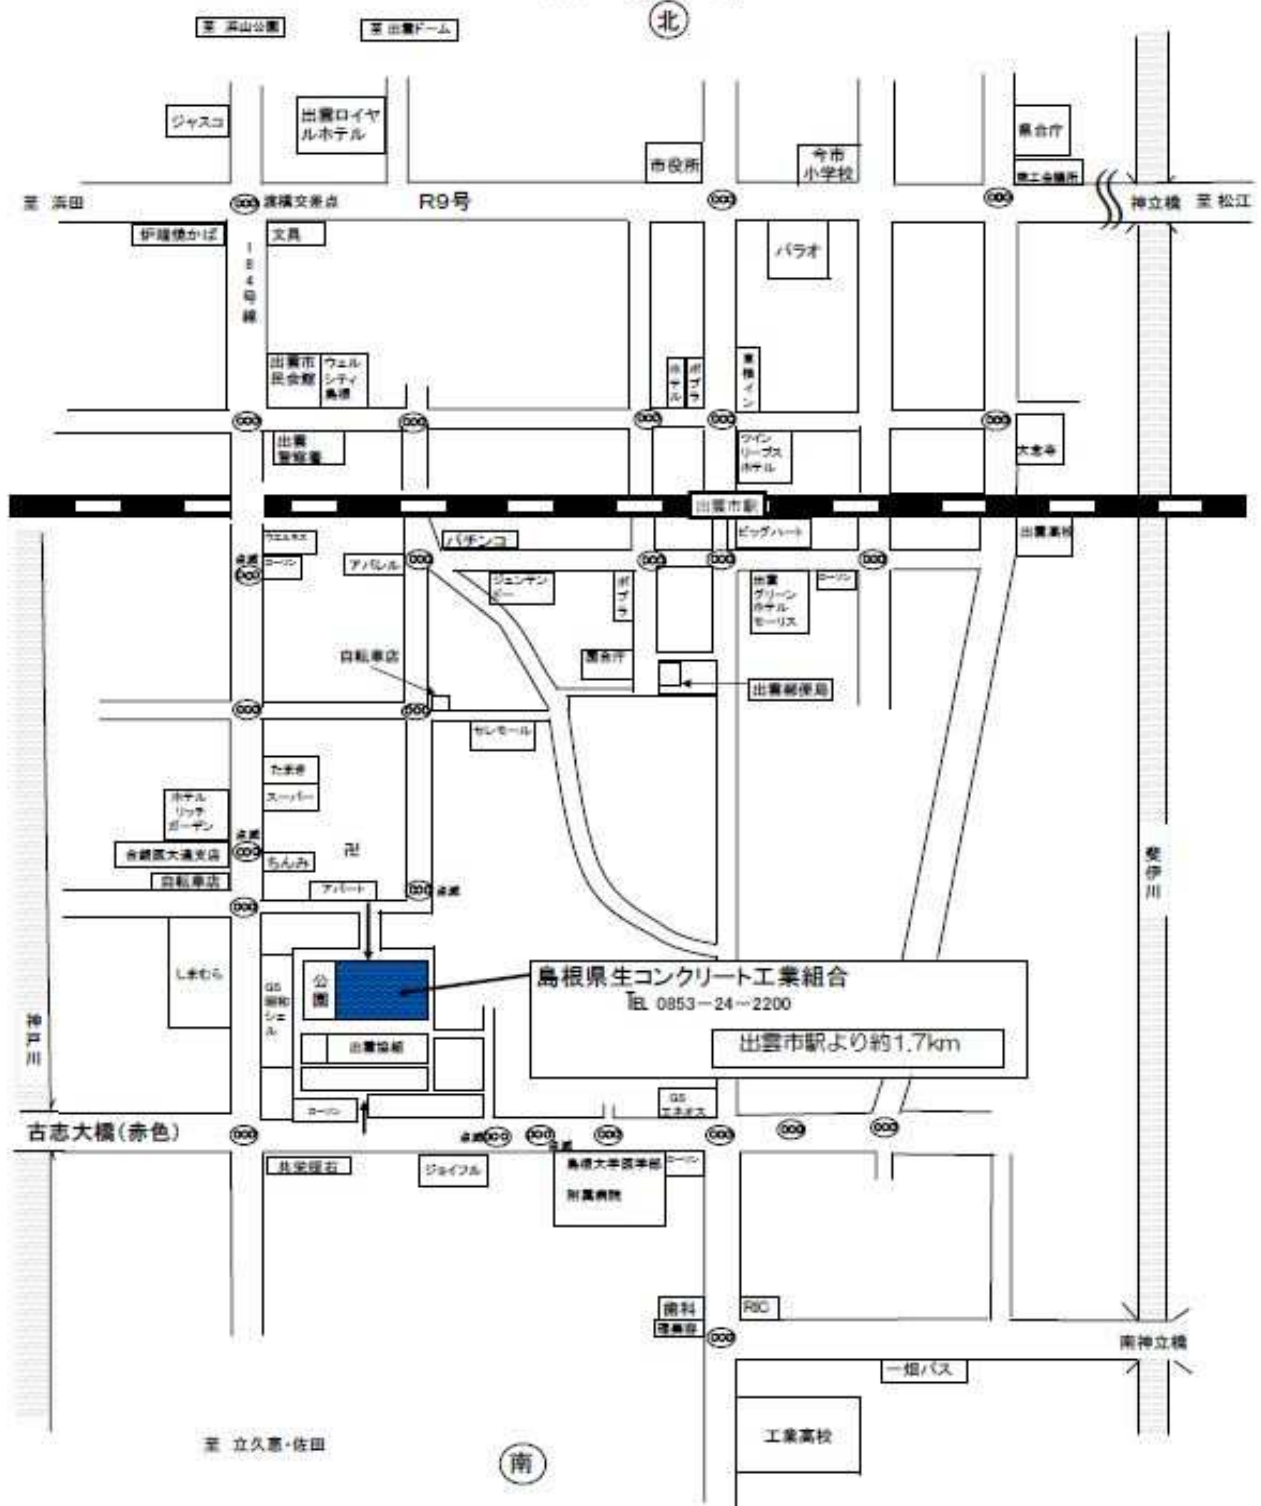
至 浜山公園

至 出雲ドーム

北

ジャスコ

出雲ロイヤルホテル

市役所

今市小学校

県合庁

商工会議所

至 浜田

渡橋交差点

R9号

神立橋 至 松江

炉端焼かば

文具

184号線

パラオ

出雲市民会館

ウェルシティ出雲

ホテル

ポプラ

東横イン

出雲警察署

ツインリーブスホテル

大念寺

出雲市駅

ビッグハート

出雲高校

ウエルネス

ローソン

アパレル

パチンコ

ジュンテンドー

ポプラ

出雲グリーンホテルモーリス

ローソン

自転車店

国合庁

出雲郵便局

サンモール

たまき

スーパー

ホテルリッチガーデン

合銀医大通支店

ちんみ

卍

自転車店

アパート

しまむら

GS昭和シェル

公園

島根県生コンクリート工業組合

TEL 0853－24－2200

出雲市駅より約1.7km

出雲協組

斐伊川

神戸川

ローソン

GSエネオス

古志大橋(赤色)

共栄銀石

ジョイフル

島根大学医学部附属病院

ローソン

歯科

RIC

南神立橋

一畑バス

工業高校

至 立久恵・佐田

南